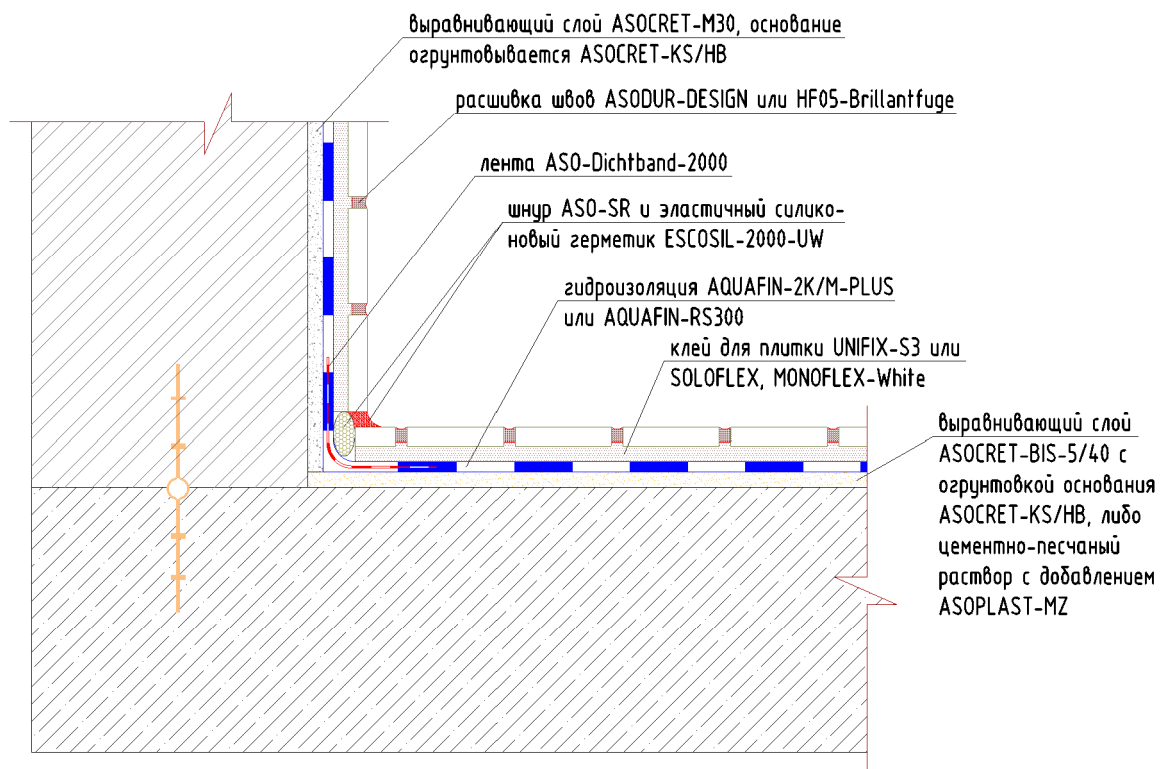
выравнивающий слой ASOCRET-M30, основание огрунтовывается ASOCRET-KS/HB

расшивка швов ASODUR-DESIGN или HF05-Brillantfuge

лента ASO-Dichtband-2000

шнур ASO-SR и эластичный силиконовый герметик ESCOSIL-2000-UW

гидроизоляция AQUAFIN-2K/M-PLUS или AQUAFIN-RS300

клей для плитки UNIFIX-S3 или SOLOFLEX, MONOFLEX-White

выравнивающий слой ASOCRET-BIS-5/40 с огрунтовкой основания ASOCRET-KS/HB, либо цементно-песчаный раствор с добавлением ASOPLAST-MZ